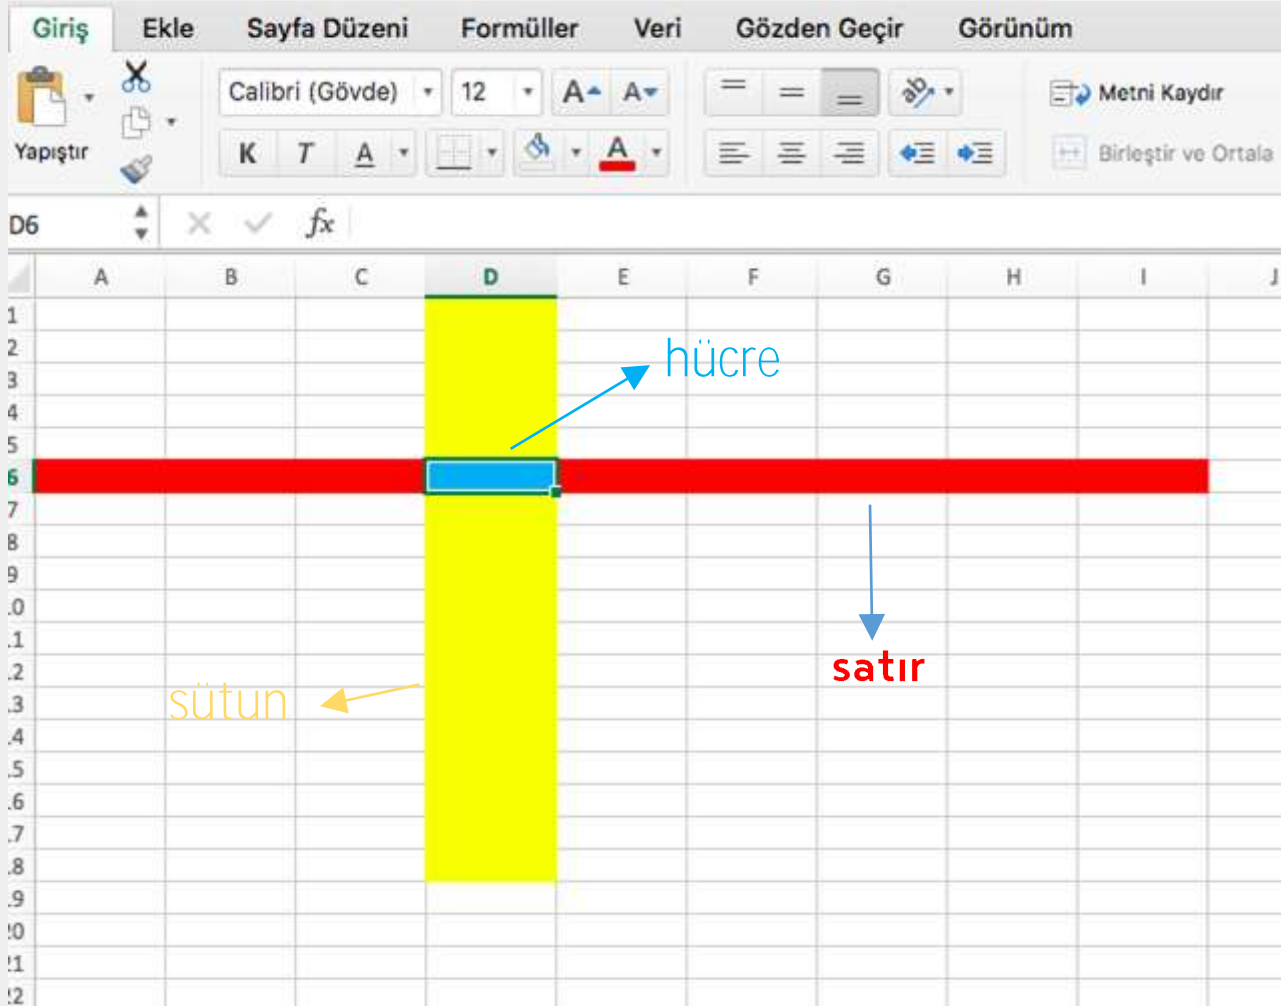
Giriş Ekle Sayfa Düzeni Formüller Veri Gözden Geçir Görünüm

Yapıştır

Calibri (Gövde) 12 A A

K T A

Metni Kaydır

Birleştir ve Ortala

D6 $fx$

| | A | B | C | D | E | F | G | H | I | J |
|---|---|---|---|---|---|---|---|---|---|---|
| 1 | | | | | | | | | | |
| 2 | | | | | | | | | | |
| 3 | | | | | | | | | | |
| 4 | | | | | | | | | | |
| 5 | | | | | | | | | | |
| 6 | | | | | | | | | | |
| 7 | | | | | | | | | | |
| 8 | | | | | | | | | | |
| 9 | | | | | | | | | | |
| .0 | | | | | | | | | | |
| .1 | | | | | | | | | | |
| .2 | | | | | | | | | | |
| .3 | | | | | | | | | | |
| .4 | | | | | | | | | | |
| .5 | | | | | | | | | | |
| .6 | | | | | | | | | | |
| .7 | | | | | | | | | | |
| .8 | | | | | | | | | | |
| .9 | | | | | | | | | | |
| !0 | | | | | | | | | | |
| !1 | | | | | | | | | | |
| !2 | | | | | | | | | | |

hücre

satır

sütun